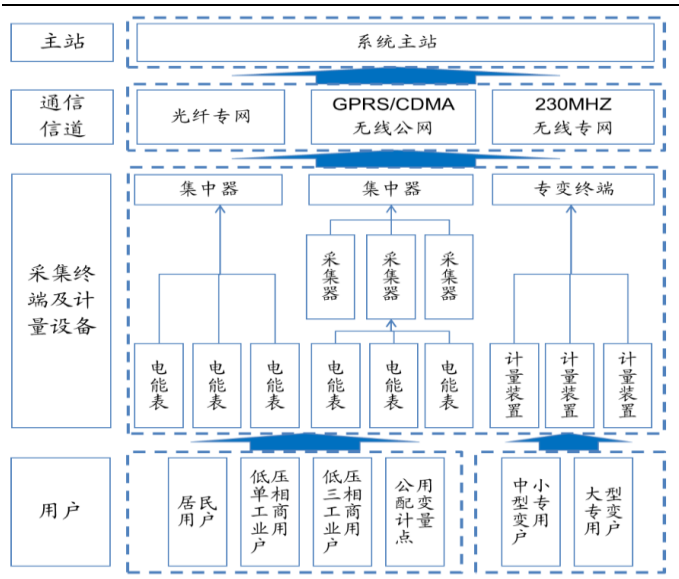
主站

系统主站

通信信道

光纤专网

GPRS/CDMA
无线公网

230MHZ
无线专网

采集终端及计量设备

集中器

集中器

专变终端

采集器

采集器

采集器

电能表

电能表

电能表

电能表

电能表

电能表

计量装置

计量装置

计量装置

用户

居民用户

低压单相工商业用户

低压三相工商业用户

公用配变计量点

中小型专用变户

大型专用变户